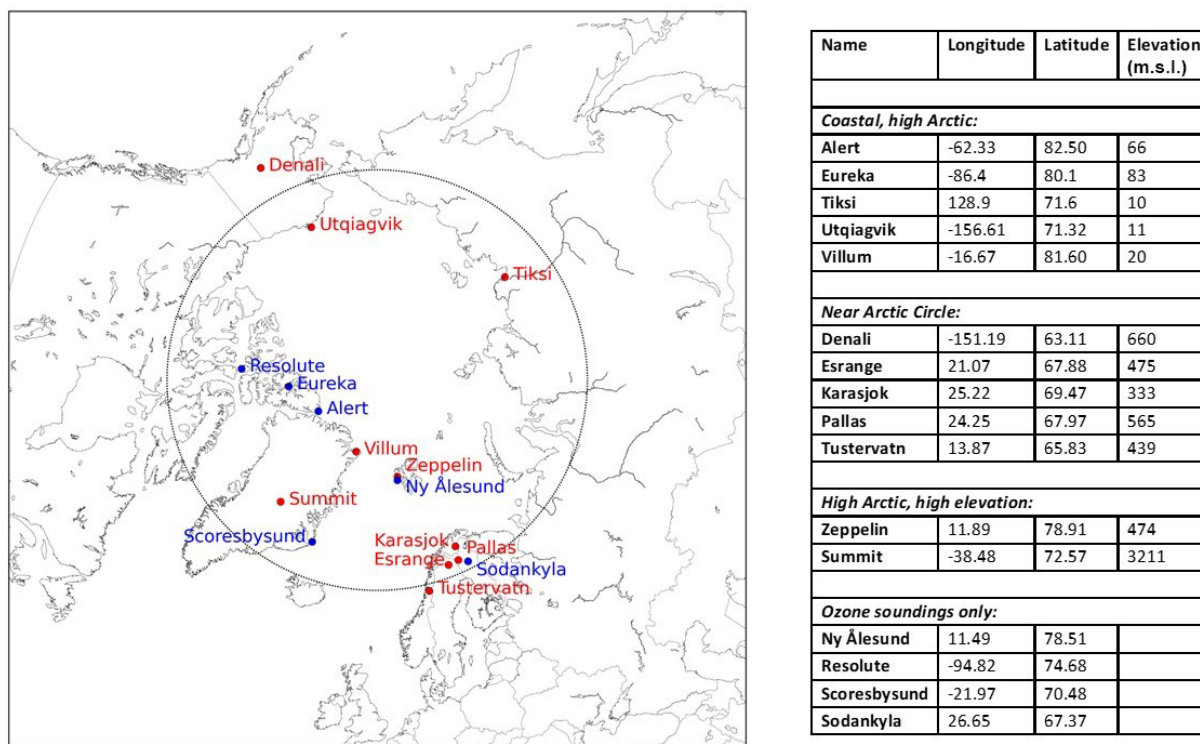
Denali
Utqiagvik
Tiksi
Resolute
Eureka
Alert
Villum
Zeppelin
Ny Ålesund
Summit
Scoresbysund
Karasjok
Pallas
Esrange
Sodankyla
Tustervatn

| Name | Longitude | Latitude | Elevation (m.s.l.) |
|---|---|---|---|
| | | | |
| *Coastal, high Arctic:* | | | |
| Alert | -62.33 | 82.50 | 66 |
| Eureka | -86.4 | 80.1 | 83 |
| Tiksi | 128.9 | 71.6 | 10 |
| Utqiagvik | -156.61 | 71.32 | 11 |
| Villum | -16.67 | 81.60 | 20 |
| | | | |
| *Near Arctic Circle:* | | | |
| Denali | -151.19 | 63.11 | 660 |
| Esrange | 21.07 | 67.88 | 475 |
| Karasjok | 25.22 | 69.47 | 333 |
| Pallas | 24.25 | 67.97 | 565 |
| Tustervatn | 13.87 | 65.83 | 439 |
| | | | |
| *High Arctic, high elevation:* | | | |
| Zeppelin | 11.89 | 78.91 | 474 |
| Summit | -38.48 | 72.57 | 3211 |
| | | | |
| *Ozone soundings only:* | | | |
| Ny Ålesund | 11.49 | 78.51 | |
| Resolute | -94.82 | 74.68 | |
| Scoresbysund | -21.97 | 70.48 | |
| Sodankyla | 26.65 | 67.37 | |